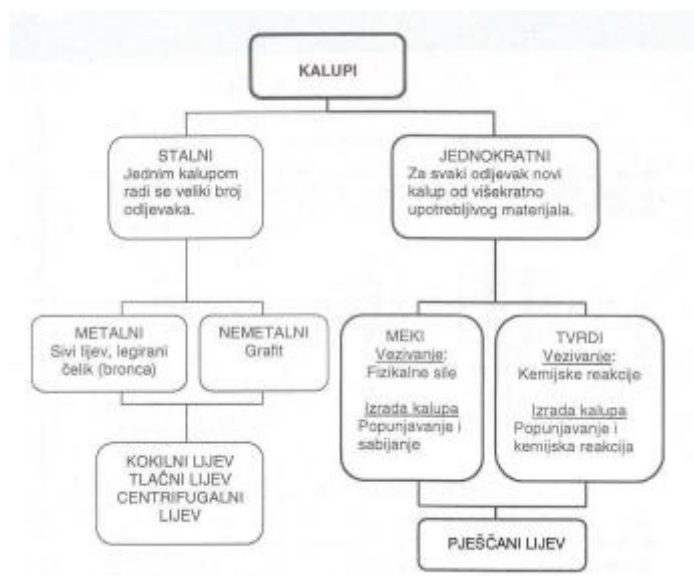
KALUPI

STALNI
Jednim kalupom radi se veliki broj odljevaka.

JEDNOKRATNI
Za svaki odljevak novi kalup od višekratno upotrebljivog materijala.

METALNI
Sivi lijev, legirani čelik (bronca)

NEMETALNI
Grafit

MEKI
Vezivanje:
Fizikalne sile

Izrada kalupa
Popunjavanje i sabijanje

TVRDI
Vezivanje:
Kemijske reakcije

Izrada kalupa
Popunjavanje i kemijska reakcija

KOKILNI LIJEV
TLAČNI LIJEV
CENTRIFUGALNI LIJEV

PJEŠČANI LIJEV